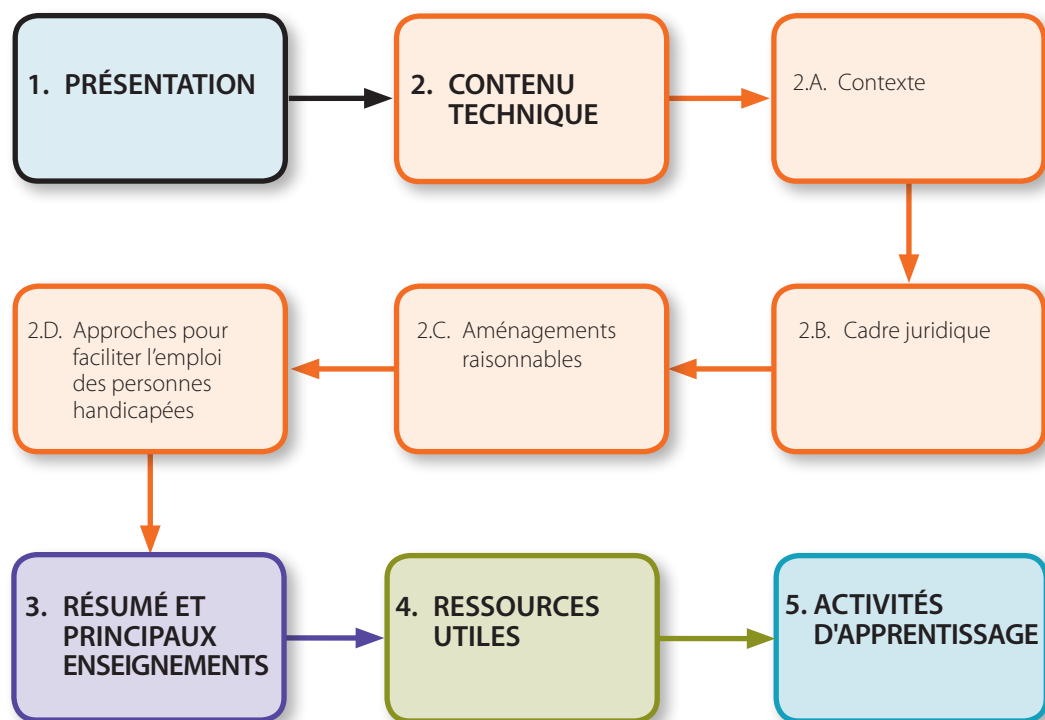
1. PRÉSENTATION

2. CONTENU TECHNIQUE

2.A. Contexte

2.B. Cadre juridique

2.C. Aménagements raisonnables

2.D. Approches pour faciliter l'emploi des personnes handicapées

3. RÉSUMÉ ET PRINCIPAUX ENSEIGNEMENTS

4. RESSOURCES UTILES

5. ACTIVITÉS D'APPRENTISSAGE